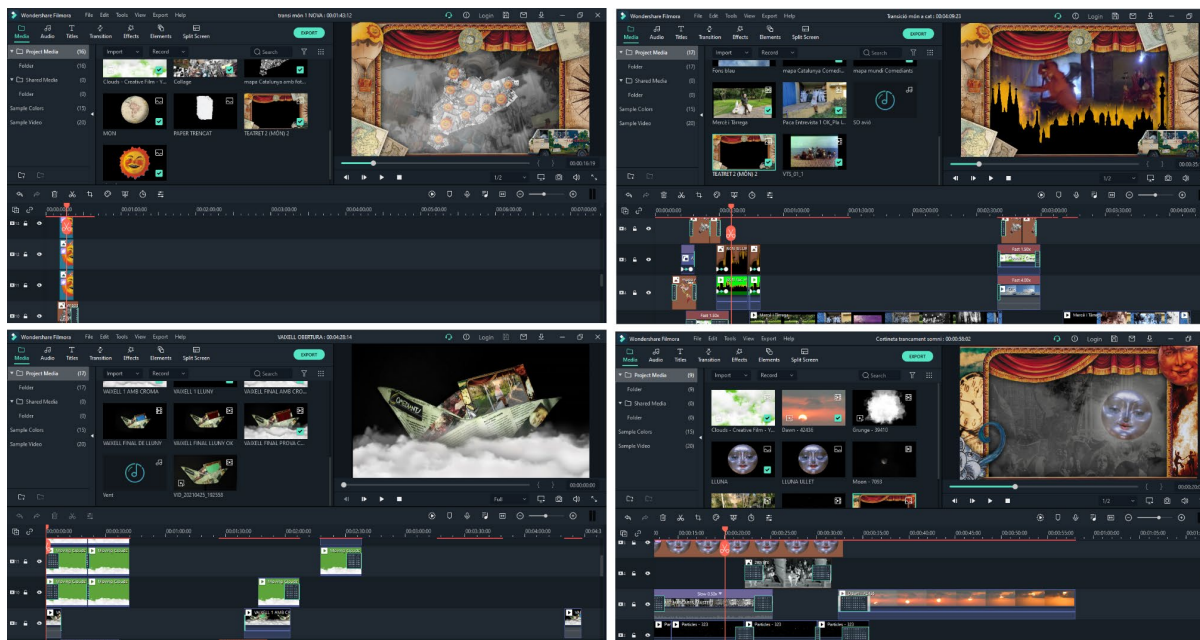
Wondershare Filmora File Edit Tools View Export Help transi món 1 NOVA : 00:01:43:12 Login

Media Audio Titles Transition Effects Elements Split Screen EXPORT

Project Media (96)
Folder (16)
Shared Media (0)
Folder (0)
Sample Colors (15)
Sample Video (20)

Import Record Search

Clouds - Creative Film - Y... Collage mapa Catalunya amb fot...
MONI PAPER TRENCAT TEATRET 2 (MÓN) 2

00:00:16:19 1/2

Wondershare Filmora File Edit Tools View Export Help Transició món a cel : 00:04:09:23 Login

Media Audio Titles Transition Effects Elements Split Screen EXPORT

Project Media (17)
Folder (17)
Shared Media (0)
Folder (0)
Sample Colors (15)
Sample Video (20)

Import Record Search

Fons blau mapa Catalunya Comedi... mapa mundi Comediant...
Mercè i Tàrrega Pace Entrevista 1 OK_Pla ... SO avió
TEATRET 2 (MÓN) 2 VTS_01_1

1/2

Fast 1.00x
Fast 4.00x
Fast 1.00x
Mercè i Tàrrega

Wondershare Filmora File Edit Tools View Export Help VAIXELL OBERTURA : 00:04:28:14 Login

Media Audio Titles Transition Effects Elements Split Screen EXPORT

Project Media (17)
Folder (17)
Shared Media (0)
Folder (0)
Sample Colors (15)
Sample Video (20)

Import Record Search

VAIXELL 1 AMB CROMA VAIXELL 1 LLUNY VAIXELL FINAL AMB CRO...
VAIXELL FINAL DE LLUNY VAIXELL FINAL LLUNY OK VAIXELL FINAL PROVA C...
Vent VID_20210423_182555

00:00:00:00 Full

VAIXELL 1 AMB C

Wondershare Filmora File Edit Tools View Export Help Continuïta trencament somni : 00:00:58:02 Login

Media Audio Titles Transition Effects Elements Split Screen EXPORT

Project Media (9)
Folder (9)
Shared Media (0)
Folder (0)
Sample Colors (15)
Sample Video (20)

Import Record Search

Clouds - Creative Film - Y... Dawn - 42436 Grunge - 39410
LLUNA LLUNA MILLET Moon - 7093

1/2

Slow 0.50x
Particles - 323 Particles - 323 Particles - 323